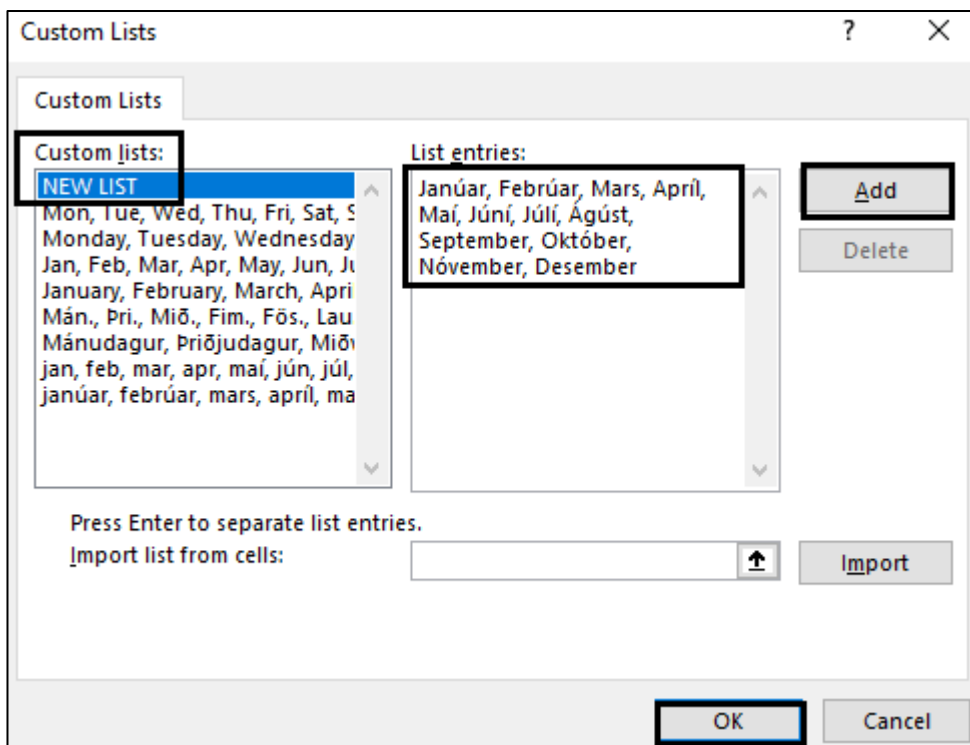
Custom Lists

?

X

Custom Lists

Custom lists:

NEW LIST
Mon, Tue, Wed, Thu, Fri, Sat, S
Monday, Tuesday, Wednesday
Jan, Feb, Mar, Apr, May, Jun, Ju
January, February, March, Apri
Mán., Þri., Mið., Fim., Fös., Lau
Mánudagur, Þriðjudagur, Miðv
jan, feb, mar, apr, maí, jún, júl,
janúar, febrúar, mars, apríl, ma

List entries:

Janúar, Febrúar, Mars, Apríl, Maí, Júní, Júlí, Ágúst, September, Október, Nóvember, Desember

Add

Delete

Press Enter to separate list entries.

Import list from cells:

Import

OK

Cancel